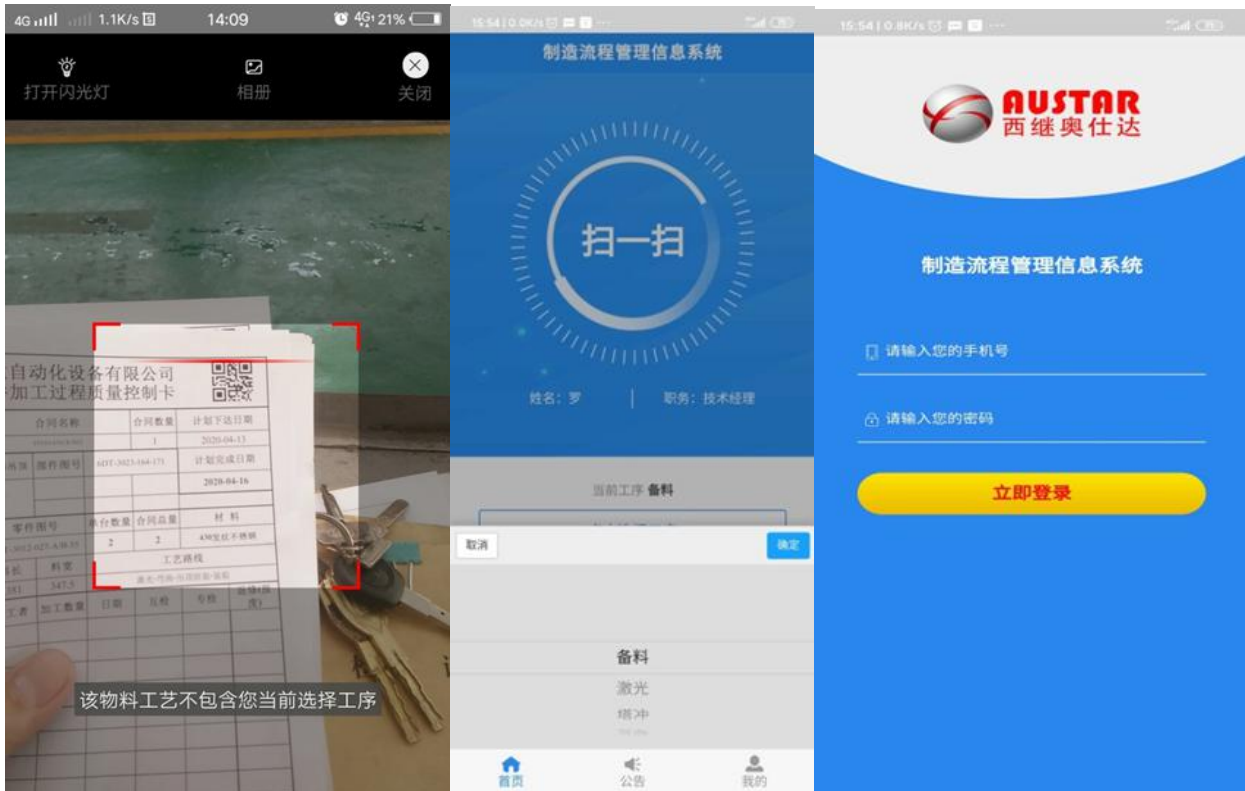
4G 1.1K/s 14:09 21%

打开闪光灯 相册 关闭

自动化设备有限公司
加工过程质量控制卡

| 合同名称 | 合同数量 | 计划下达日期 |
|---|---|---|
| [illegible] | 1 | 2020-04-13 |
| 零件图号 | SDT-3023-164-171 | 计划完成日期 |
| | | 2020-04-16 |

| 零件图号 | 单台数量 | 合同总量 | 材料 |
|---|---|---|---|
| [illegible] | 2 | 2 | 430发纹不锈钢 |
| 料长 | 料宽 | 工艺路线 | |
| | 347.5 | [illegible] | |
| 工者 | 加工数量 | 日期 | 工检 | 专检 | 他须(加质) |

该物料工艺不包含您当前选择工序

15:54 | 0.0K/s

制造流程管理信息系统

扫一扫

姓名：罗 | 职务：技术经理

当前工序 备料

取消 确定

备料
激光
折冲

首页 公告 我的

15:54 | 0.8K/s

AUSTAR
西继奥仕达

制造流程管理信息系统

请输入您的手机号

请输入您的密码

立即登录